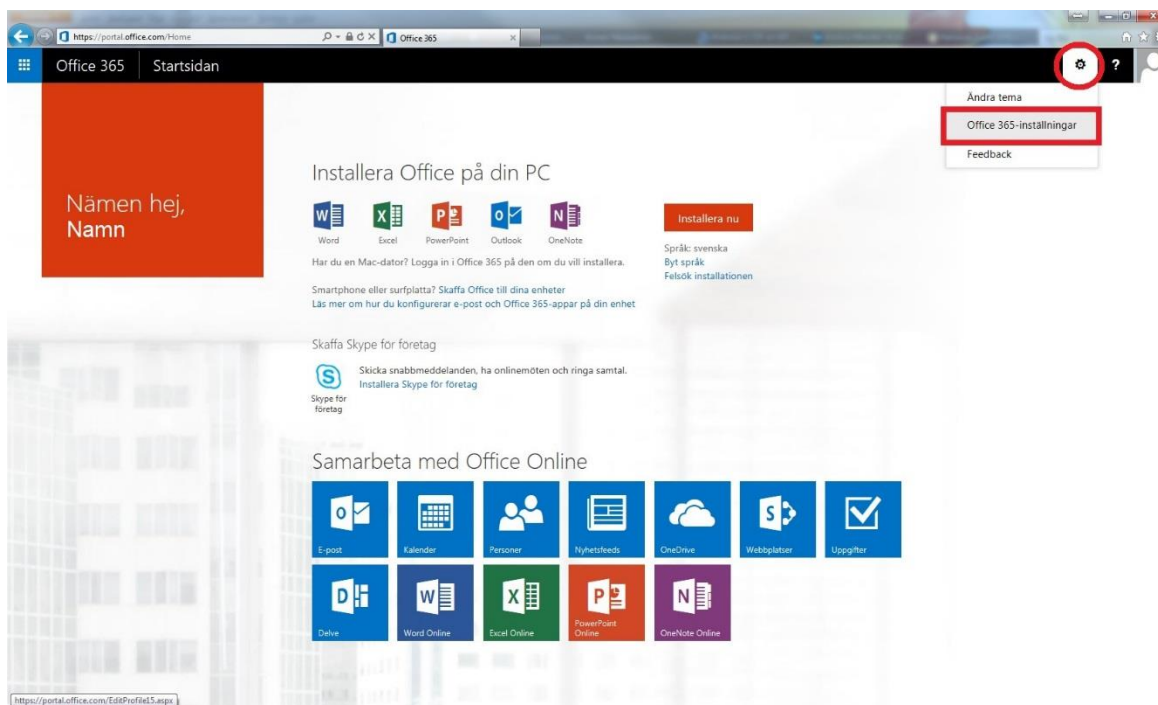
https://portal.office.com/Home
Office 365

Office 365 Startsidan

Ändra tema
Office 365-inställningar
Feedback

Nämen hej,
Namn

Installera Office på din PC

Word Excel PowerPoint Outlook OneNote

Installera nu

Har du en Mac-dator? Logga in i Office 365 på den om du vill installera.

Språk: svenska
Byt språk
Felsök installationen

Smartphone eller surfplatta? Skaffa Office till dina enheter
Läs mer om hur du konfigurerar e-post och Office 365-appar på din enhet

Skaffa Skype för företag

Skicka snabbmeddelanden, ha onlinemöten och ringa samtal.
Installera Skype för företag

Skype för företag

Samarbeta med Office Online

E-post
Kalender
Personer
Nyhetsfeeds
OneDrive
Webbplatser
Uppgifter
Delve
Word Online
Excel Online
PowerPoint Online
OneNote Online

https://portal.office.com/EditProfile15.aspx